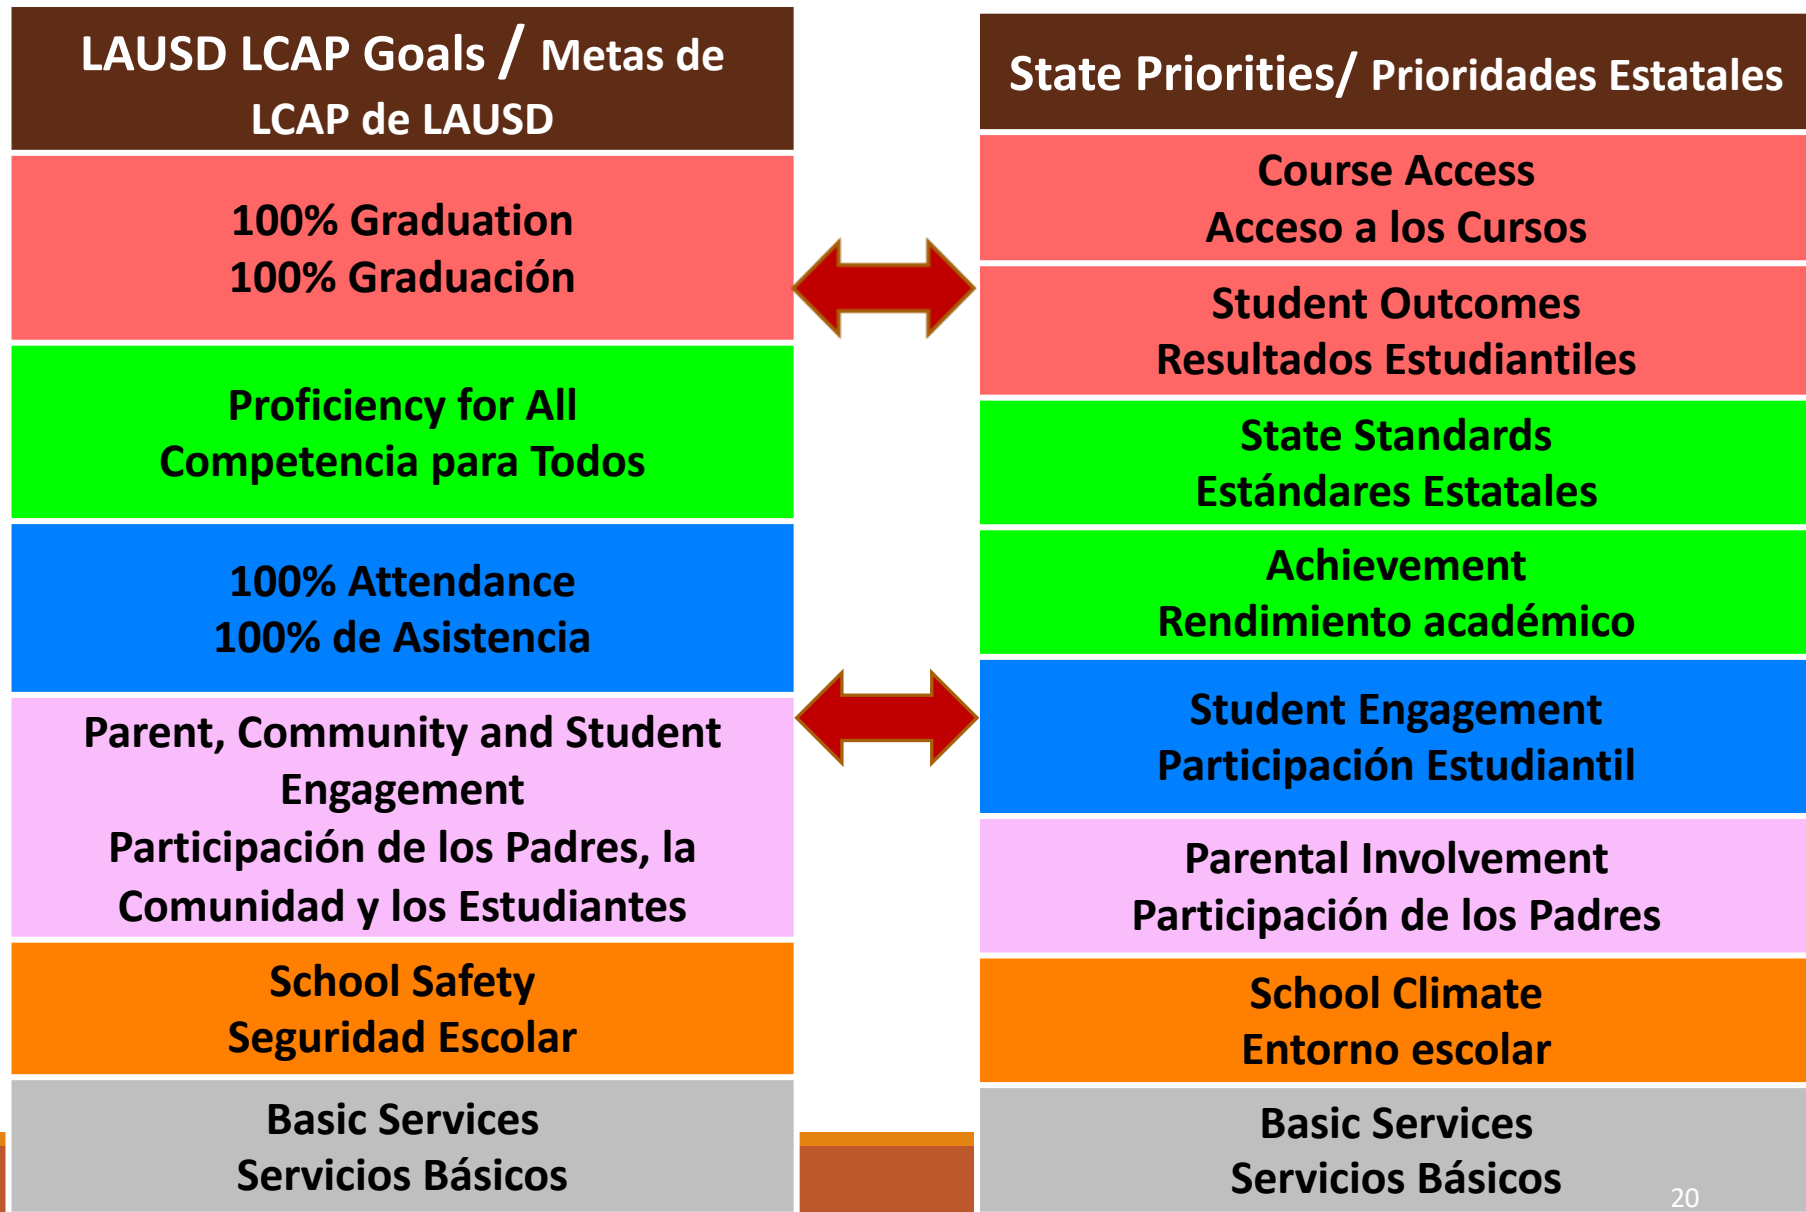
LAUSD LCAP Goals / Metas de LCAP de LAUSD

100% Graduation
100% Graduación

Proficiency for All
Competencia para Todos

100% Attendance
100% de Asistencia

Parent, Community and Student Engagement
Participación de los Padres, la Comunidad y los Estudiantes

School Safety
Seguridad Escolar

Basic Services
Servicios Básicos

State Priorities/ Prioridades Estatales

Course Access
Acceso a los Cursos

Student Outcomes
Resultados Estudiantiles

State Standards
Estándares Estatales

Achievement
Rendimiento académico

Student Engagement
Participación Estudiantil

Parental Involvement
Participación de los Padres

School Climate
Entorno escolar

Basic Services
Servicios Básicos

20